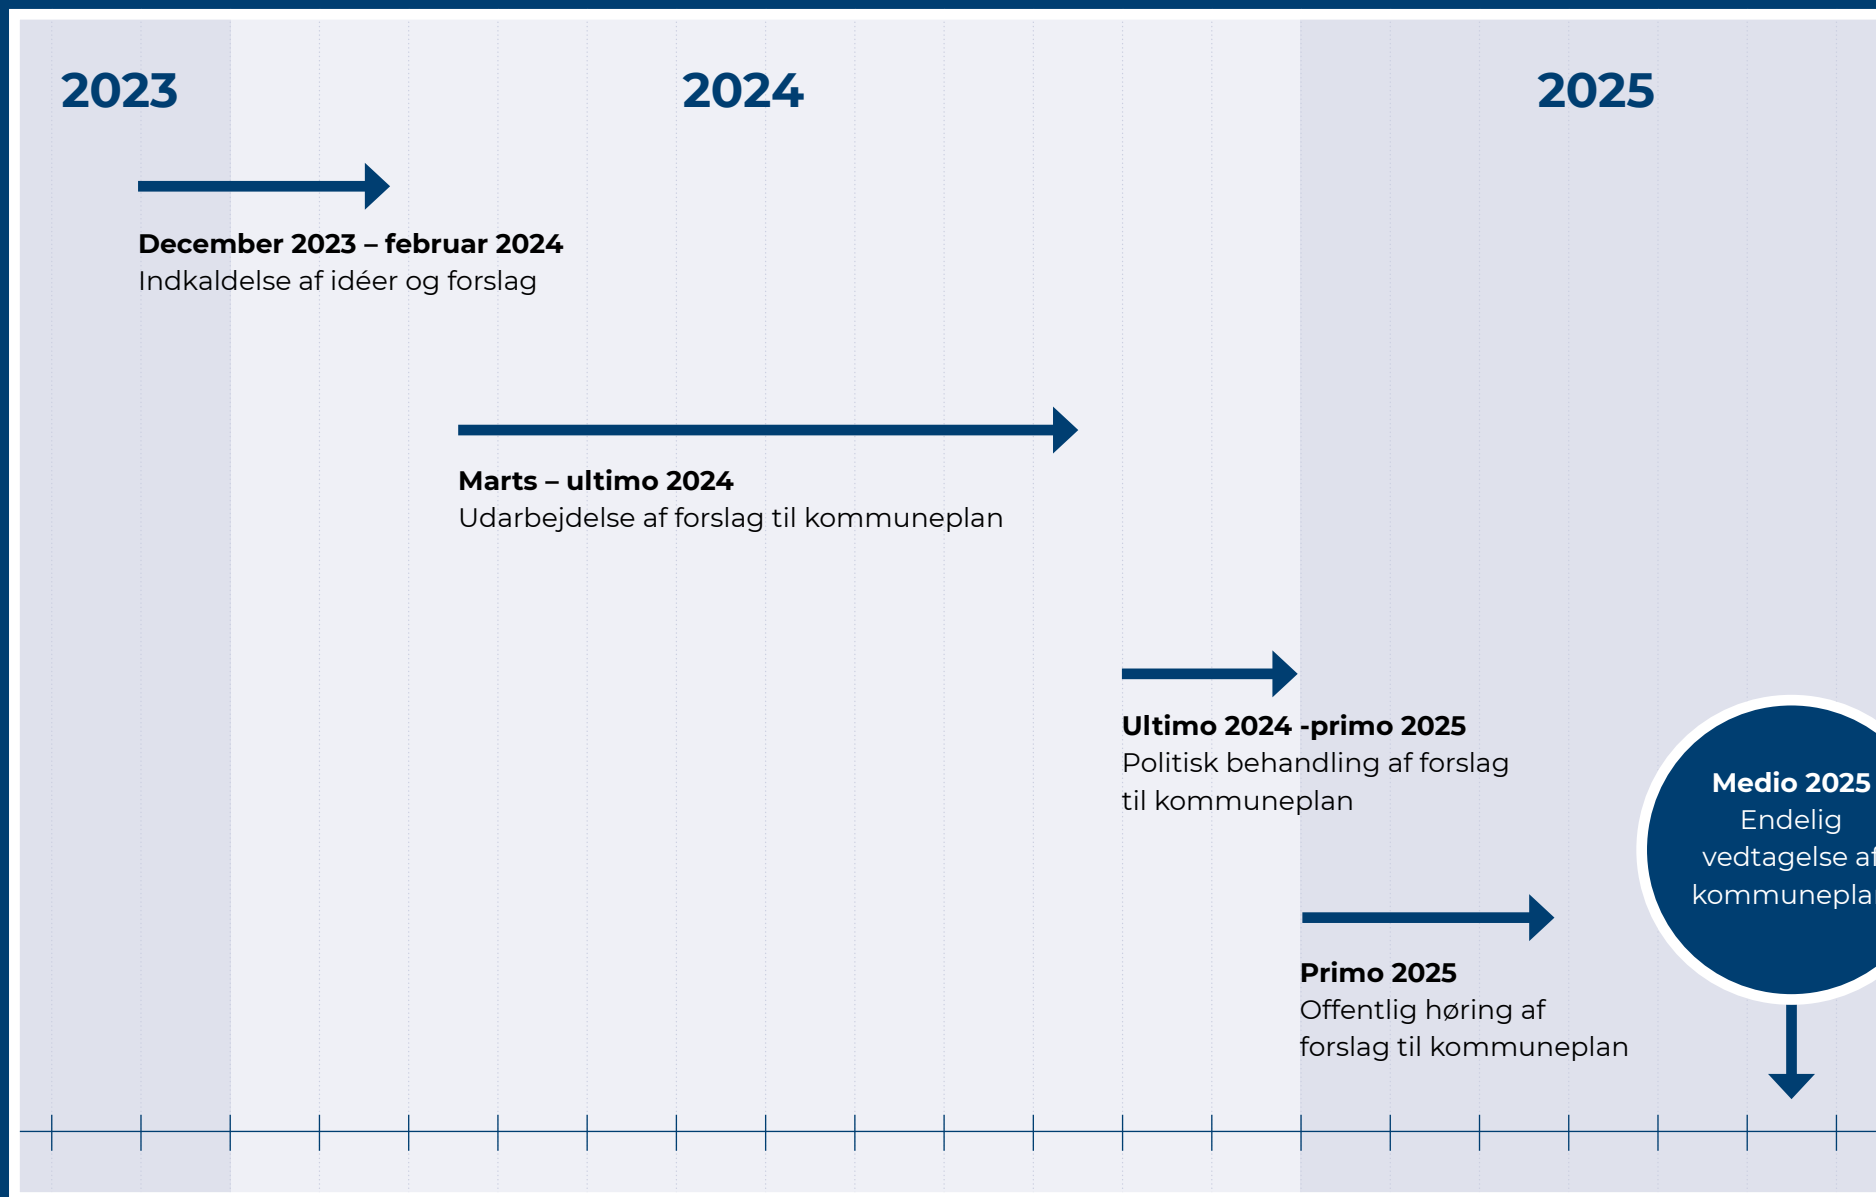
2023

2024

2025

**December 2023 – februar 2024**
Indkaldelse af idéer og forslag

**Marts – ultimo 2024**
Udarbejdelse af forslag til kommuneplan

**Ultimo 2024 -primo 2025**
Politisk behandling af forslag til kommuneplan

**Medio 2025**
Endelig vedtagelse a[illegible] kommunepla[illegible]

**Primo 2025**
Offentlig høring af forslag til kommuneplan